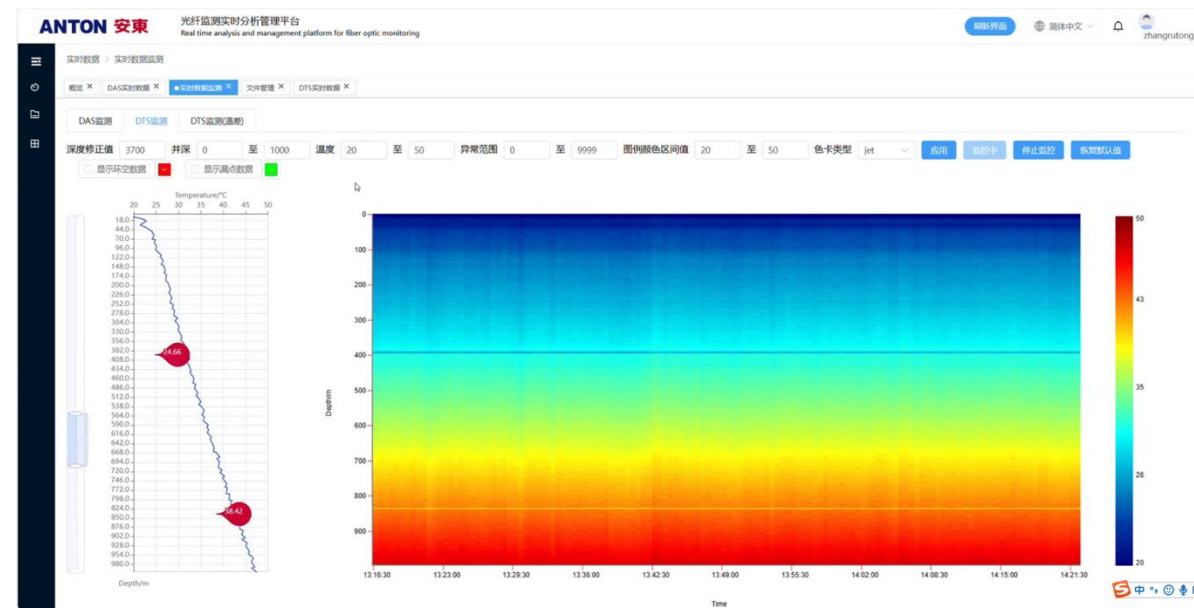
ANTON 安東
光纤监测实时分析管理平台
Real time analysis and management platform for fiber optic monitoring
刷新界面 简体中文 zhangrutong

实时数据 > 实时数据监测

概览 × DAS实时数据 × ●实时数据监测 × 文件管理 × DTS实时数据 ×

DAS监测 DTS监测 DTS监测(温差)

深度修正值 3700 井深 0 至 1000 温度 20 至 50 异常范围 0 至 9999 图例颜色区间值 20 至 50 色卡类型 jet 应用 监控中 停止监控 恢复默认值

显示环空数据 显示漏点数据

Temperature/°C
20 25 30 35 40 45 50
18.0 44.0 70.0 96.0 122.0 148.0 174.0 200.0 226.0 252.0 278.0 304.0 330.0 356.0 382.0 408.0 434.0 460.0 486.0 512.0 538.0 564.0 590.0 616.0 642.0 668.0 694.0 720.0 746.0 772.0 798.0 824.0 850.0 876.0 902.0 928.0 954.0 980.0
24.66
38.42
Depth/m

0 100 200 300 400 500 600 700 800 900
Depth/m
13:16:30 13:23:00 13:29:30 13:36:00 13:42:30 13:49:00 13:55:30 14:02:00 14:08:30 14:15:00 14:21:30
Time

50 43 35 28 20

中